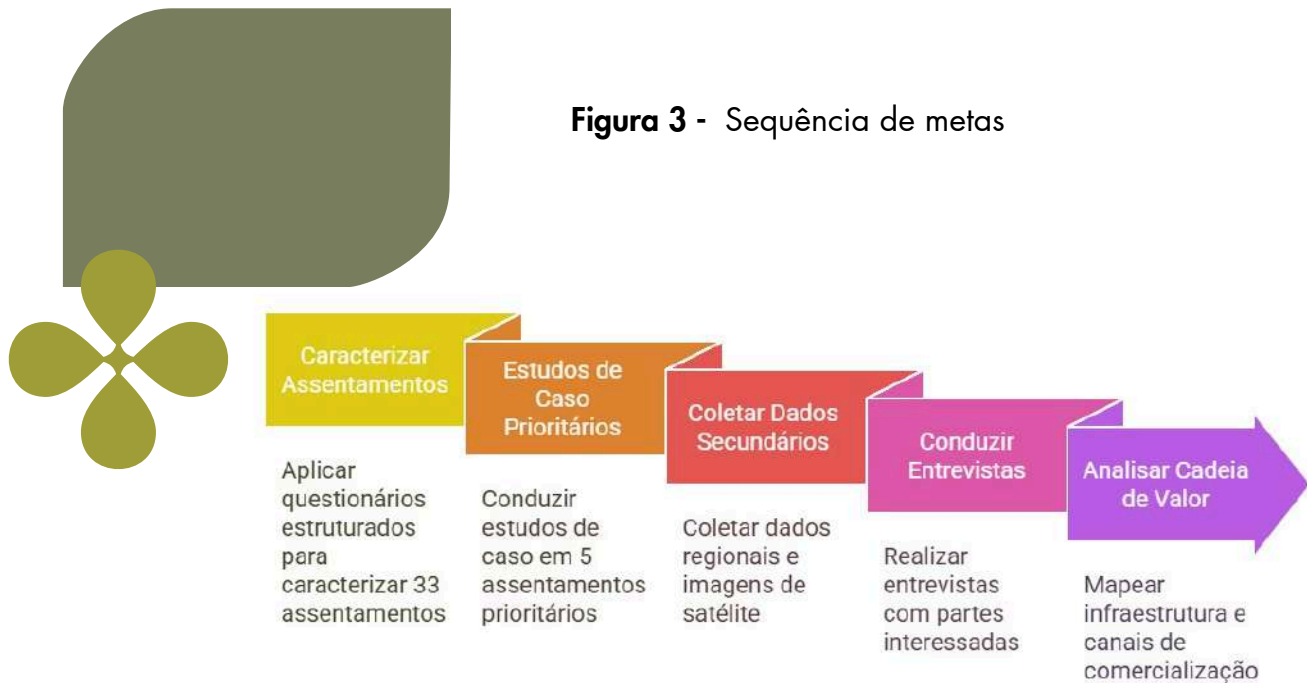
Figura 3 - Sequência de metas

Caracterizar Assentamentos

Aplicar questionários estruturados para caracterizar 33 assentamentos

Estudos de Caso Prioritários

Conduzir estudos de caso em 5 assentamentos prioritários

Coletar Dados Secundários

Coletar dados regionais e imagens de satélite

Conduzir Entrevistas

Realizar entrevistas com partes interessadas

Analisar Cadeia de Valor

Mapear infraestrutura e canais de comercialização